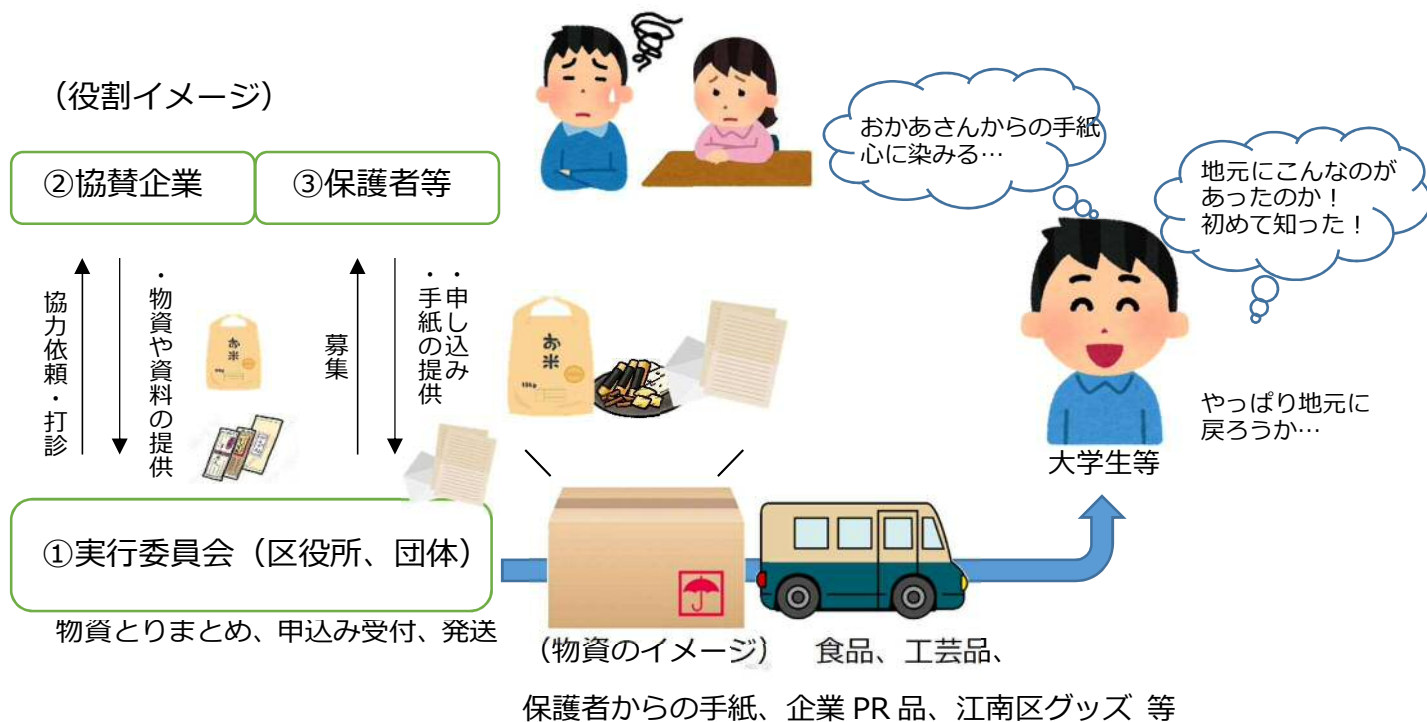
（役割イメージ）

②協賛企業

③保護者等

協力依頼・打診

・物資や資料の提供

募集

・申し込み
・手紙の提供

お米

お米

おかあさんからの手紙
心に染みる…

地元にこんなのが
あったのか！
初めて知った！

やっぱり地元に
戻ろうか…

大学生等

①実行委員会（区役所、団体）

物資とりまとめ、甲込み受付、発送

（物資のイメージ）　食品、工芸品、

保護者からの手紙、企業 PR 品、江南区グッズ 等